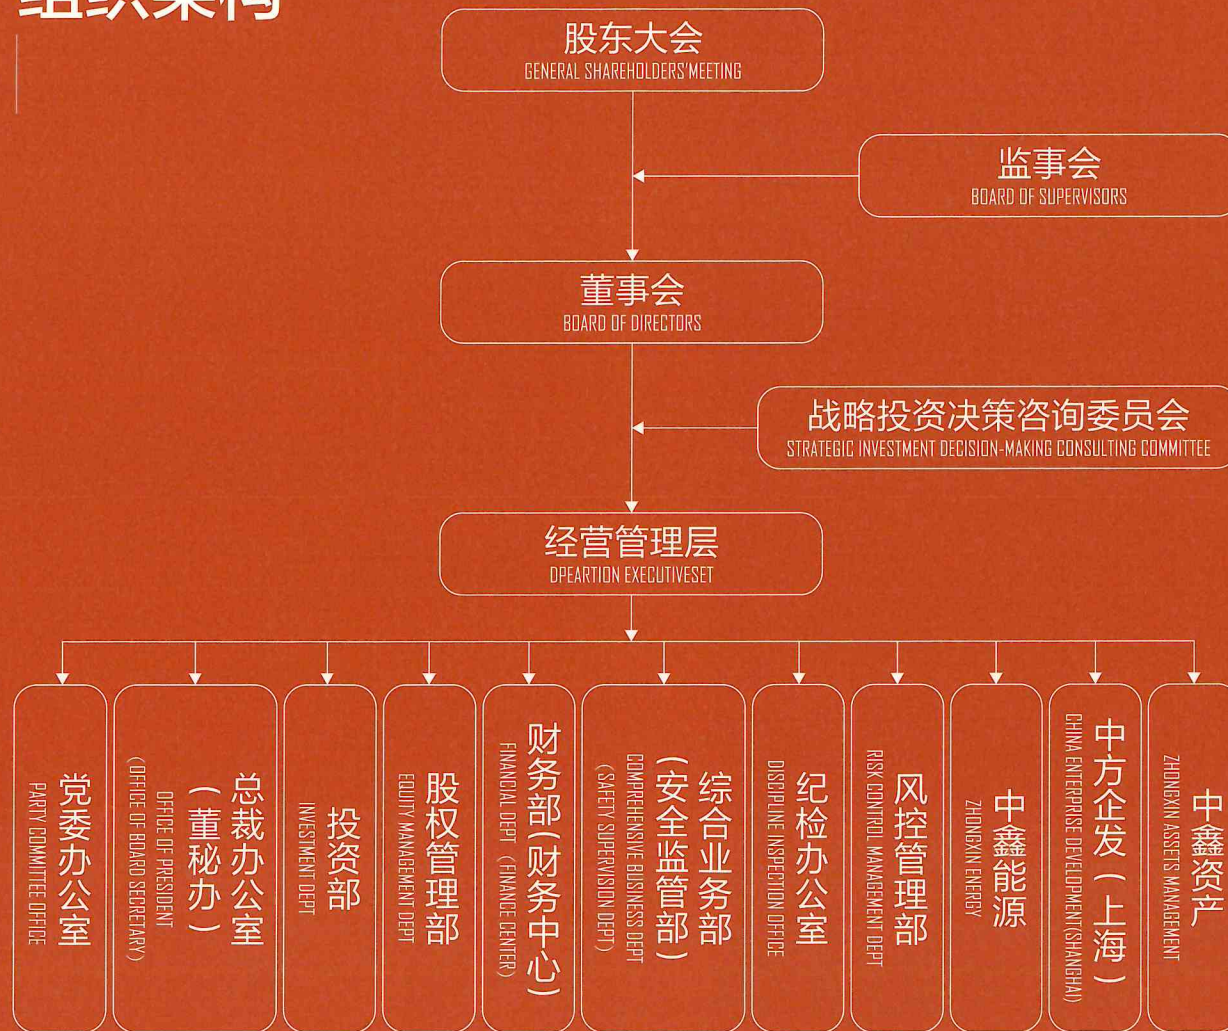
组织架构

股东大会
GENERAL SHAREHOLDERS'MEETING

监事会
BOARD OF SUPERVISORS

董事会
BOARD OF DIRECTORS

战略投资决策咨询委员会
STRATEGIC INVESTMENT DECISION-MAKING CONSULTING COMMITTEE

经营管理层
OPEARTION EXECUTIVESET

党委办公室
PARTY COMMITTEE OFFICE

总裁办公室（董秘办）
OFFICE OF PRESIDENT （OFFICE OF BOARD SECRETARY）

投资部
INVESTMENT DEPT

股权管理部
EQUITY MANAGEMENT DEPT

财务部（财务中心）
FINANCIAL DEPT （FINANCE CENTER）

综合业务部（安全监管部）
COMPREHENSIVE BUSINESS DEPT （SAFETY SUPERVISION DEPT）

纪检办公室
DISCIPLINE INSPECTION OFFICE

风控管理部
RISK CONTROL MANAGEMENT DEPT

中鑫能源
ZHONGXIN ENERGY

中方企发（上海）
CHINA ENTERPRISE DEVELOPMENT(SHANGHAI)

中鑫资产
ZHONGXIN ASSETS MANAGEMENT